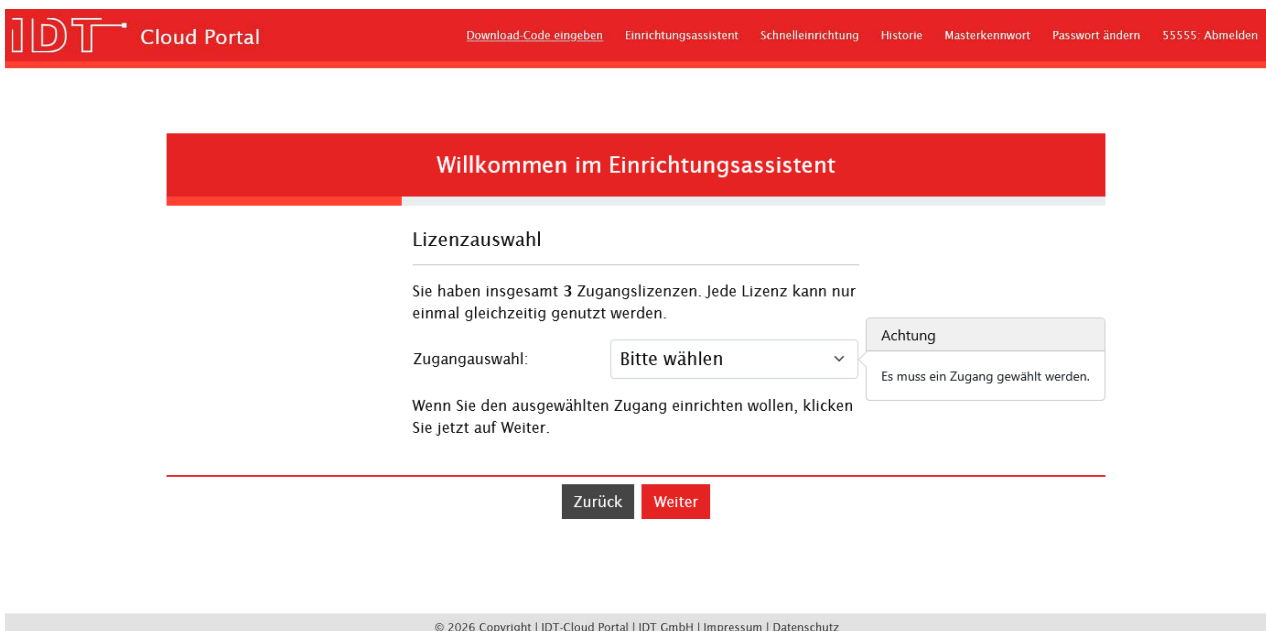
IDT Cloud Portal

Download-Code eingeben Einrichtungsassistent Schnelleinrichtung Historie Masterkennwort Passwort ändern 55555: Abmelden

Willkommen im Einrichtungsassistent

Lizenzauswahl

Sie haben insgesamt 3 Zugangslizenzen. Jede Lizenz kann nur einmal gleichzeitig genutzt werden.

Zugangauswahl: Bitte wählen

Achtung

Es muss ein Zugang gewählt werden.

Wenn Sie den ausgewählten Zugang einrichten wollen, klicken Sie jetzt auf Weiter.

Zurück Weiter

© 2026 Copyright | IDT-Cloud Portal | IDT GmbH | Impressum | Datenschutz